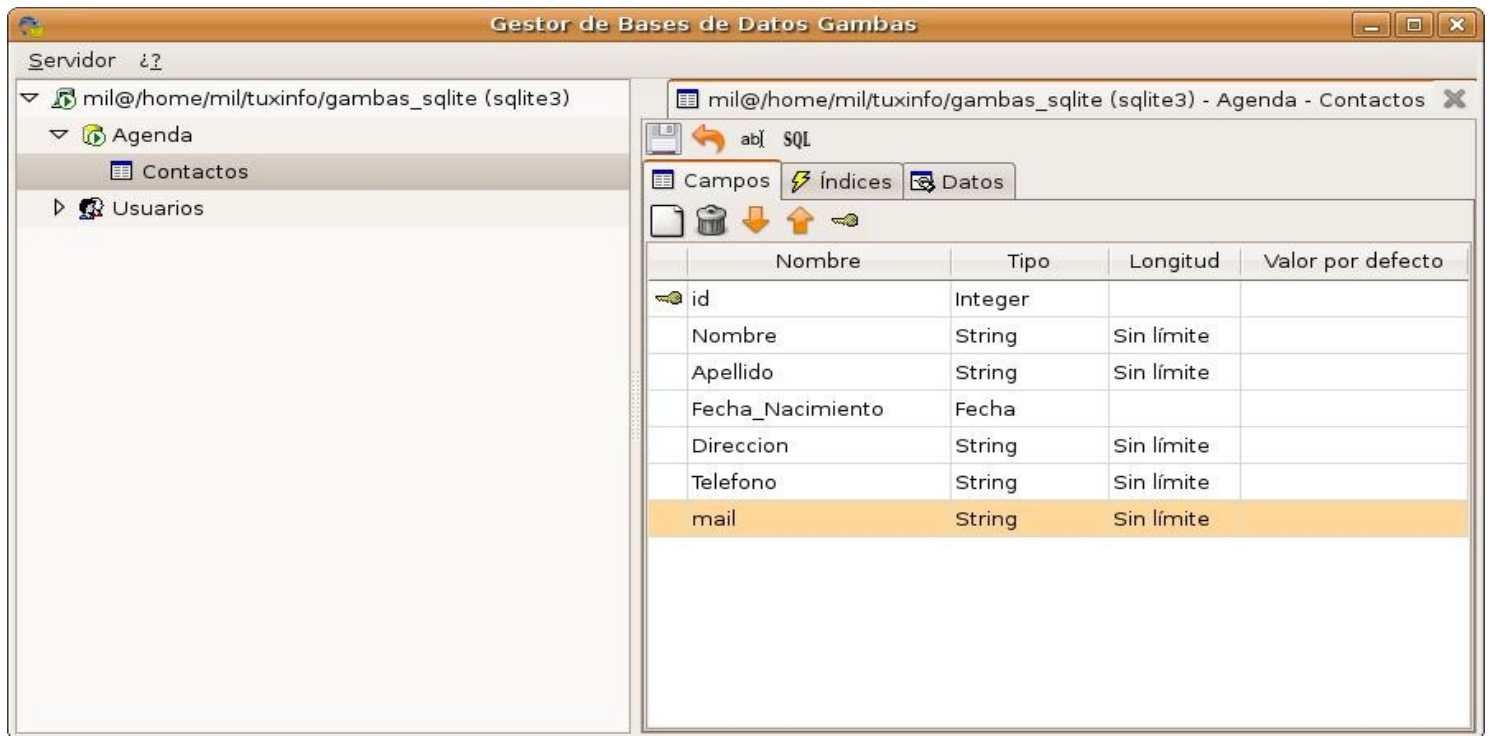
Gestor de Bases de Datos Gambas

Servidor ¿?

mil@/home/mil/tuxinfo/gambas_sqlite (sqlite3)
Agenda
Contactos
Usuarios

mil@/home/mil/tuxinfo/gambas_sqlite (sqlite3) - Agenda - Contactos

ab SQL

Campos Índices Datos

| | Nombre | Tipo | Longitud | Valor por defecto |
|---|---|---|---|---|
| | id | Integer | | |
| | Nombre | String | Sin límite | |
| | Apellido | String | Sin límite | |
| | Fecha_Nacimiento | Fecha | | |
| | Direccion | String | Sin límite | |
| | Telefono | String | Sin límite | |
| | mail | String | Sin límite | |